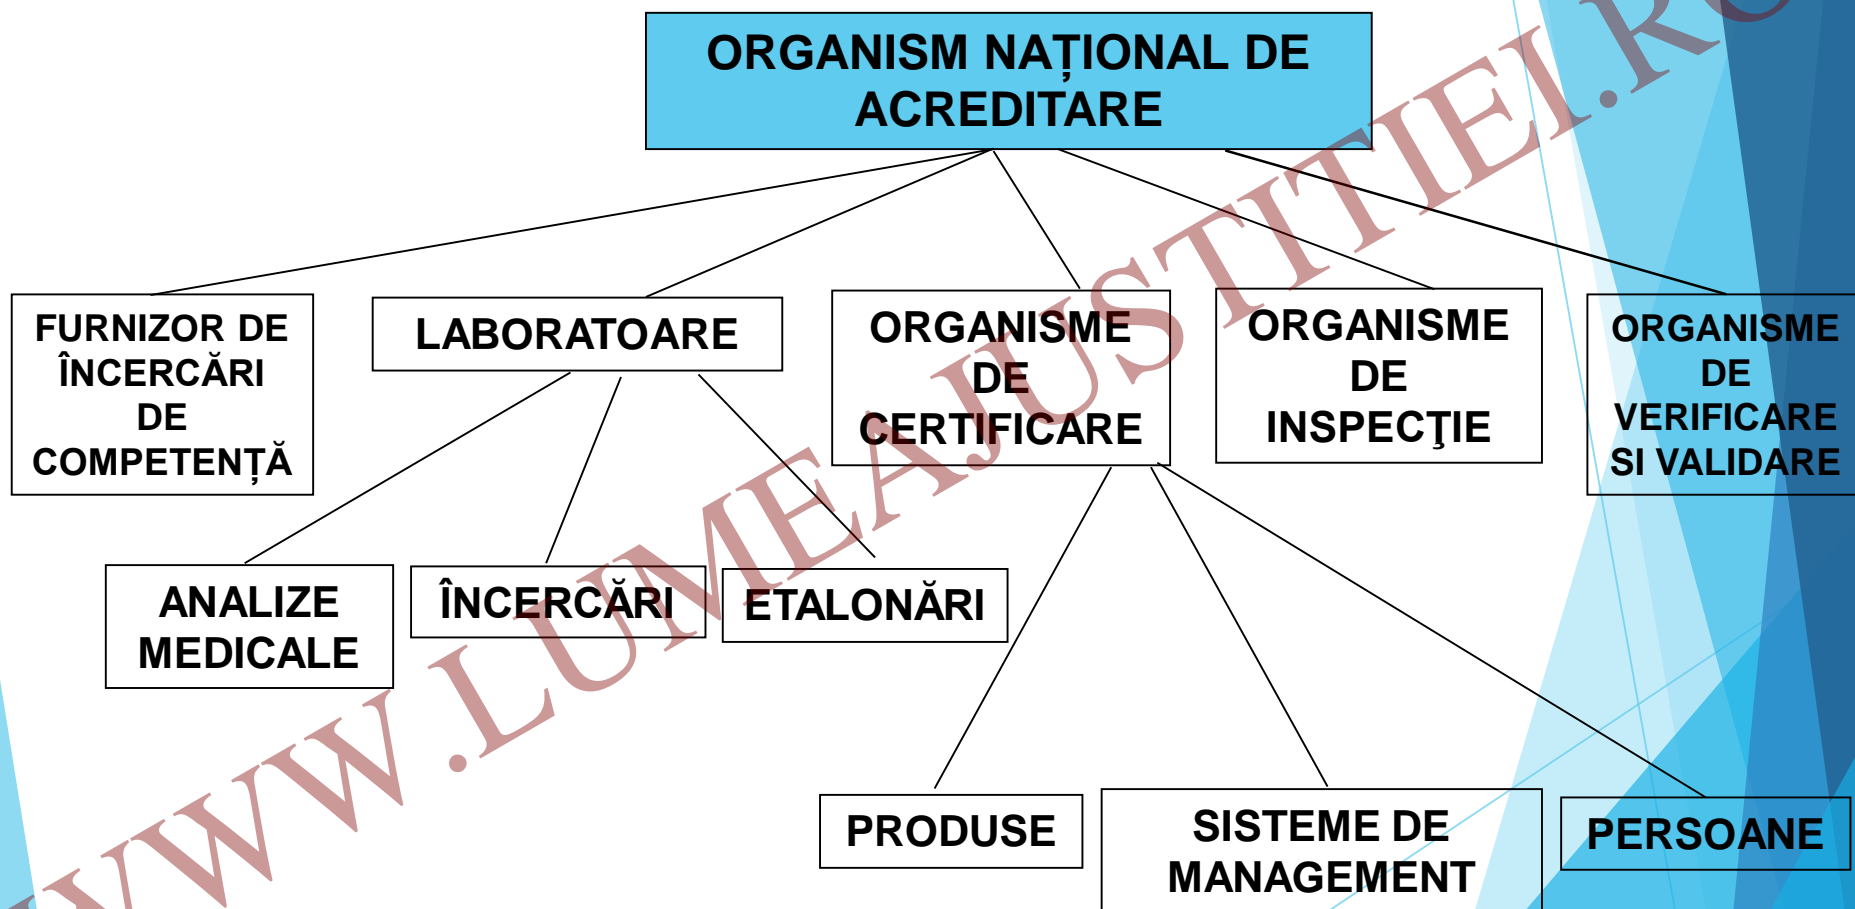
ORGANISM NAȚIONAL DE ACREDITARE

FURNIZOR DE ÎNCERCĂRI DE COMPETENȚĂ

LABORATOARE

ORGANISME DE CERTIFICARE

ORGANISME DE INSPECŢIE

ORGANISME DE VERIFICARE SI VALIDARE

ANALIZE MEDICALE

ÎNCERCĂRI

ETALONĂRI

PRODUSE

SISTEME DE MANAGEMENT

PERSOANE

WWW.LUMEAJUSTITIEI.RO